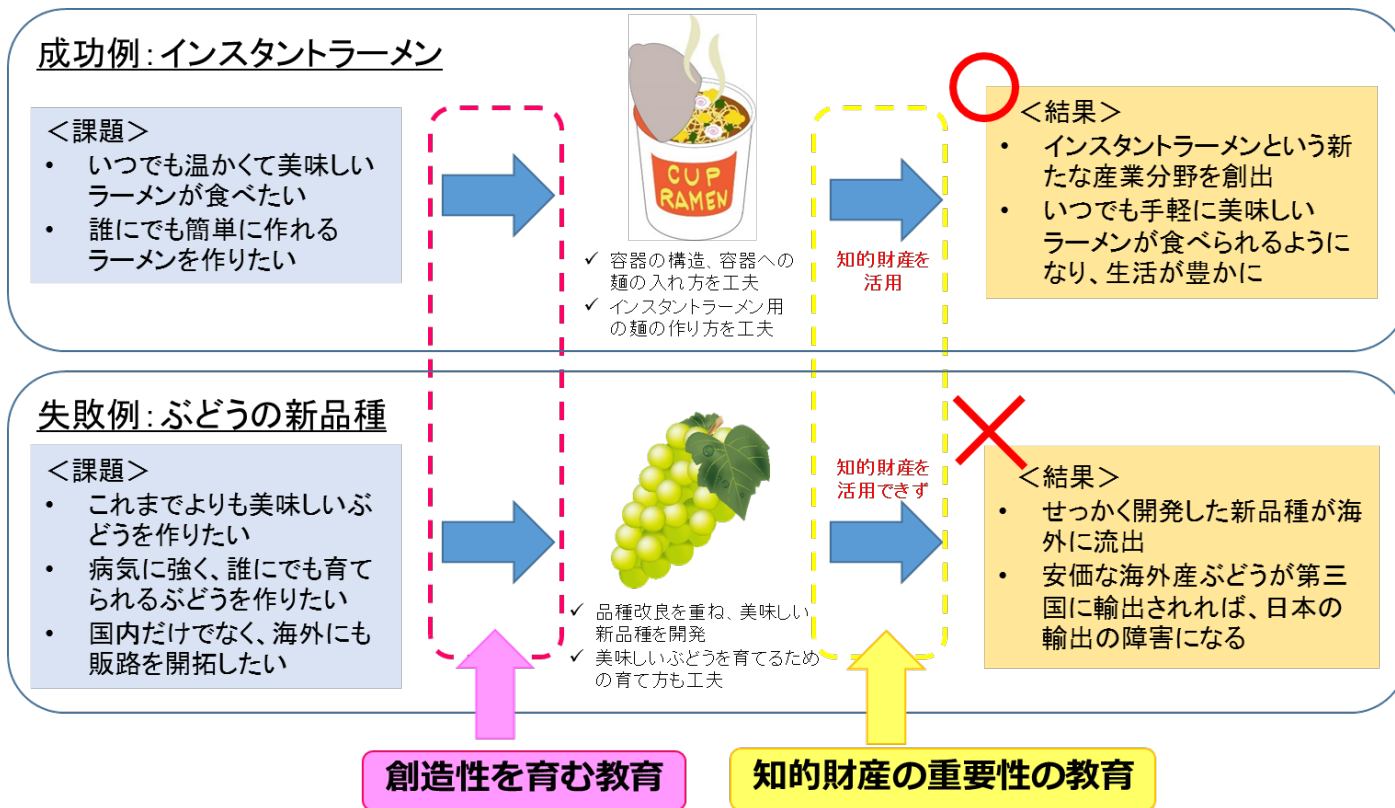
成功例：インスタントラーメン

＜課題＞
• いつでも温かくて美味しいラーメンが食べたい
• 誰にでも簡単に作れるラーメンを作りたい

CUP RAMEN

✓ 容器の構造、容器への麺の入れ方を工夫
✓ インスタントラーメン用の麺の作り方を工夫

知的財産を活用

＜結果＞
• インスタントラーメンという新たな産業分野を創出
• いつでも手軽に美味しいラーメンが食べられるようになり、生活が豊かに

失敗例：ぶどうの新品種

＜課題＞
• これまでよりも美味しいぶどうを作りたい
• 病気に強く、誰にでも育てられるぶどうを作りたい
• 国内だけでなく、海外にも販路を開拓したい

✓ 品種改良を重ね、美味しい新品種を開発
✓ 美味しいぶどうを育てるための育て方も工夫

知的財産を活用できず

＜結果＞
• せっかく開発した新品種が海外に流出
• 安価な海外産ぶどうが第三国に輸出されれば、日本の輸出の障害になる

創造性を育む教育

知的財産の重要性の教育